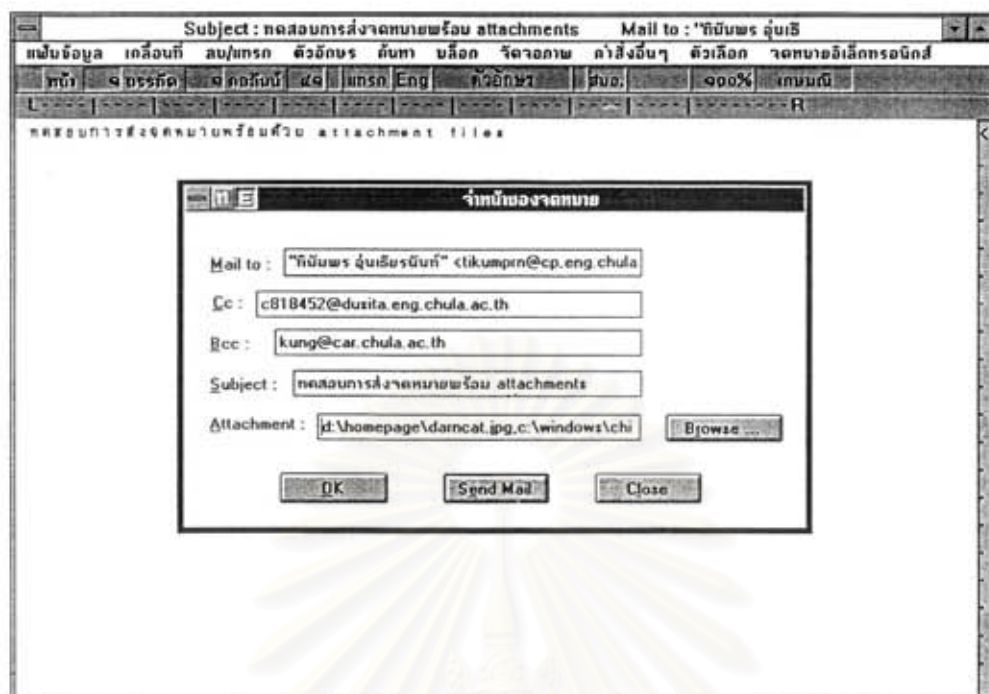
Subject : ทดสอบการส่งจดหมายพร้อม attachments Mail to : "ทิบัมพร อุ่นเธิ

แฟ้มข้อมูล เคลื่อนที่ ลบ/แทรก ตัวอักษร ค้นหา บล็อก จัดจอภาพ คำสั่งอื่นๆ ตัวเลือก จดหมายอิเล็กทรอนิกส์

หน้า ๑ บรรทัด ๑ คอลัมน์ ๔๑ แทรก Eng ตัวอักษร สมอ. ๑๐๐% เกษมณี

L R

ทดสอบการส่งจดหมายพร้อมด้วย attachment files

จ่าหน้าซองจดหมาย

Mail to : "ทิบัมพร อุ่นเธียรนันท์" <tikumporn@cp.eng.chula

Cc : c818452@dusita.eng.chula.ac.th

Bcc : kung@car.chula.ac.th

Subject : ทดสอบการส่งจดหมายพร้อม attachments

Attachment : d:\homepage\darncat.jpg,c:\windows\chi

Browse ...

OK Send Mail Close